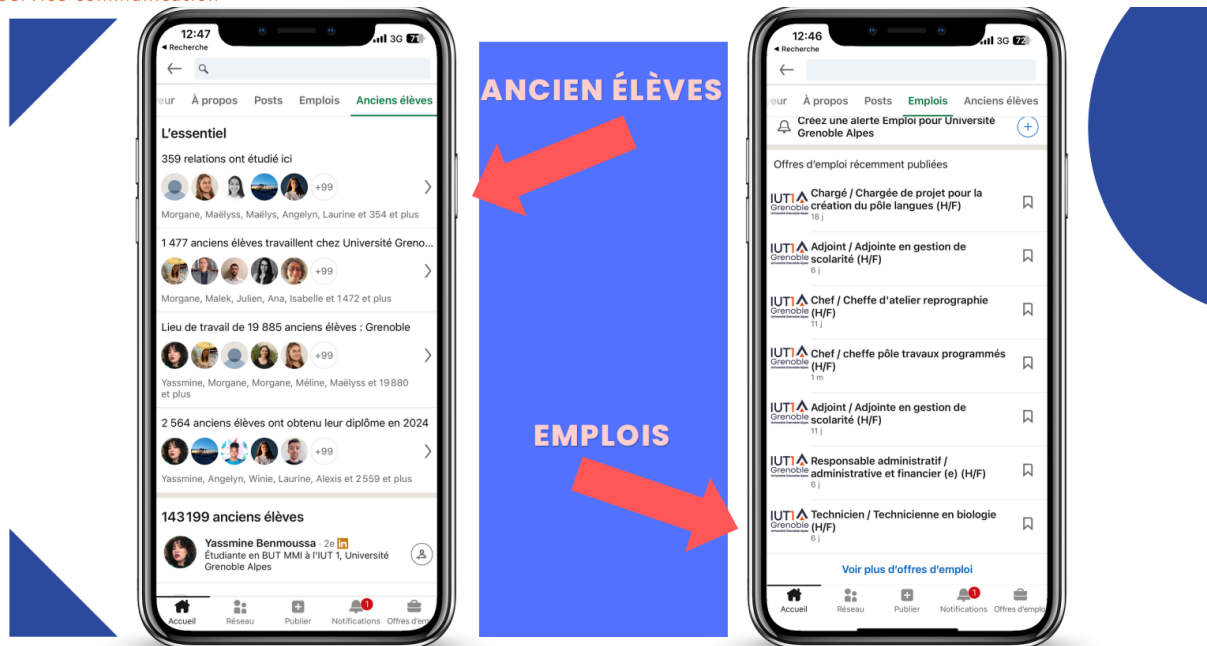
12:47
◂ Recherche
3G 71

eur À propos Posts Emplois Anciens élèves

L'essentiel

359 relations ont étudié ici
+99
Morgane, Maëlyss, Maëlys, Angelyn, Laurine et 354 et plus

1 477 anciens élèves travaillent chez Université Greno...
+99
Morgane, Malek, Julien, Ana, Isabelle et 1472 et plus

Lieu de travail de 19 885 anciens élèves : Grenoble
+99
Yassmine, Morgane, Morgane, Méline, Maëlyss et 19 880 et plus

2 564 anciens élèves ont obtenu leur diplôme en 2024
+99
Yassmine, Angelyn, Winie, Laurine, Alexis et 2 559 et plus

143 199 anciens élèves

Yassmine Benmoussa · 2e in
Étudiante en BUT MMI à l'IUT 1, Université Grenoble Alpes

Accueil Réseau Publier Notifications Offres d'em

ANCIEN ÉLÈVES

EMPLOIS

12:46
◂ Recherche
3G 72

eur À propos Posts Emplois Anciens élèves

Créez une alerte Emploi pour Université Grenoble Alpes

Offres d'emploi récemment publiées

IUT1 Grenoble Chargé / Chargée de projet pour la création du pôle langues (H/F)
18 j

IUT1 Grenoble Adjoint / Adjointe en gestion de scolarité (H/F)
6 j

IUT1 Grenoble Chef / Cheffe d'atelier reprographie (H/F)
11 j

IUT1 Grenoble Chef / cheffe pôle travaux programmés (H/F)
1 m

IUT1 Grenoble Adjoint / Adjointe en gestion de scolarité (H/F)
11 j

IUT1 Grenoble Responsable administratif / administrative et financier (e) (H/F)
6 j

IUT1 Grenoble Technicien / Technicienne en biologie (H/F)
6 j

Voir plus d'offres d'emploi

Accueil Réseau Publier Notifications Offres d'emplo